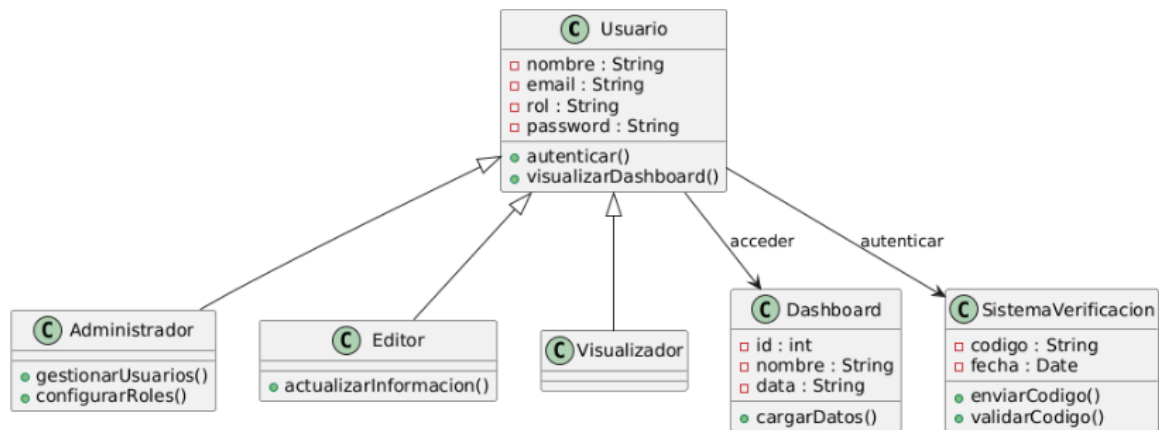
C Usuario
nombre : String
email : String
rol : String
password : String
autenticar()
visualizarDashboard()

acceder
autenticar

C Administrador
gestionarUsuarios()
configurarRoles()

C Editor
actualizarInformacion()

C Visualizador

C Dashboard
id : int
nombre : String
data : String
cargarDatos()

C SistemaVerificacion
codigo : String
fecha : Date
enviarCodigo()
validarCodigo()